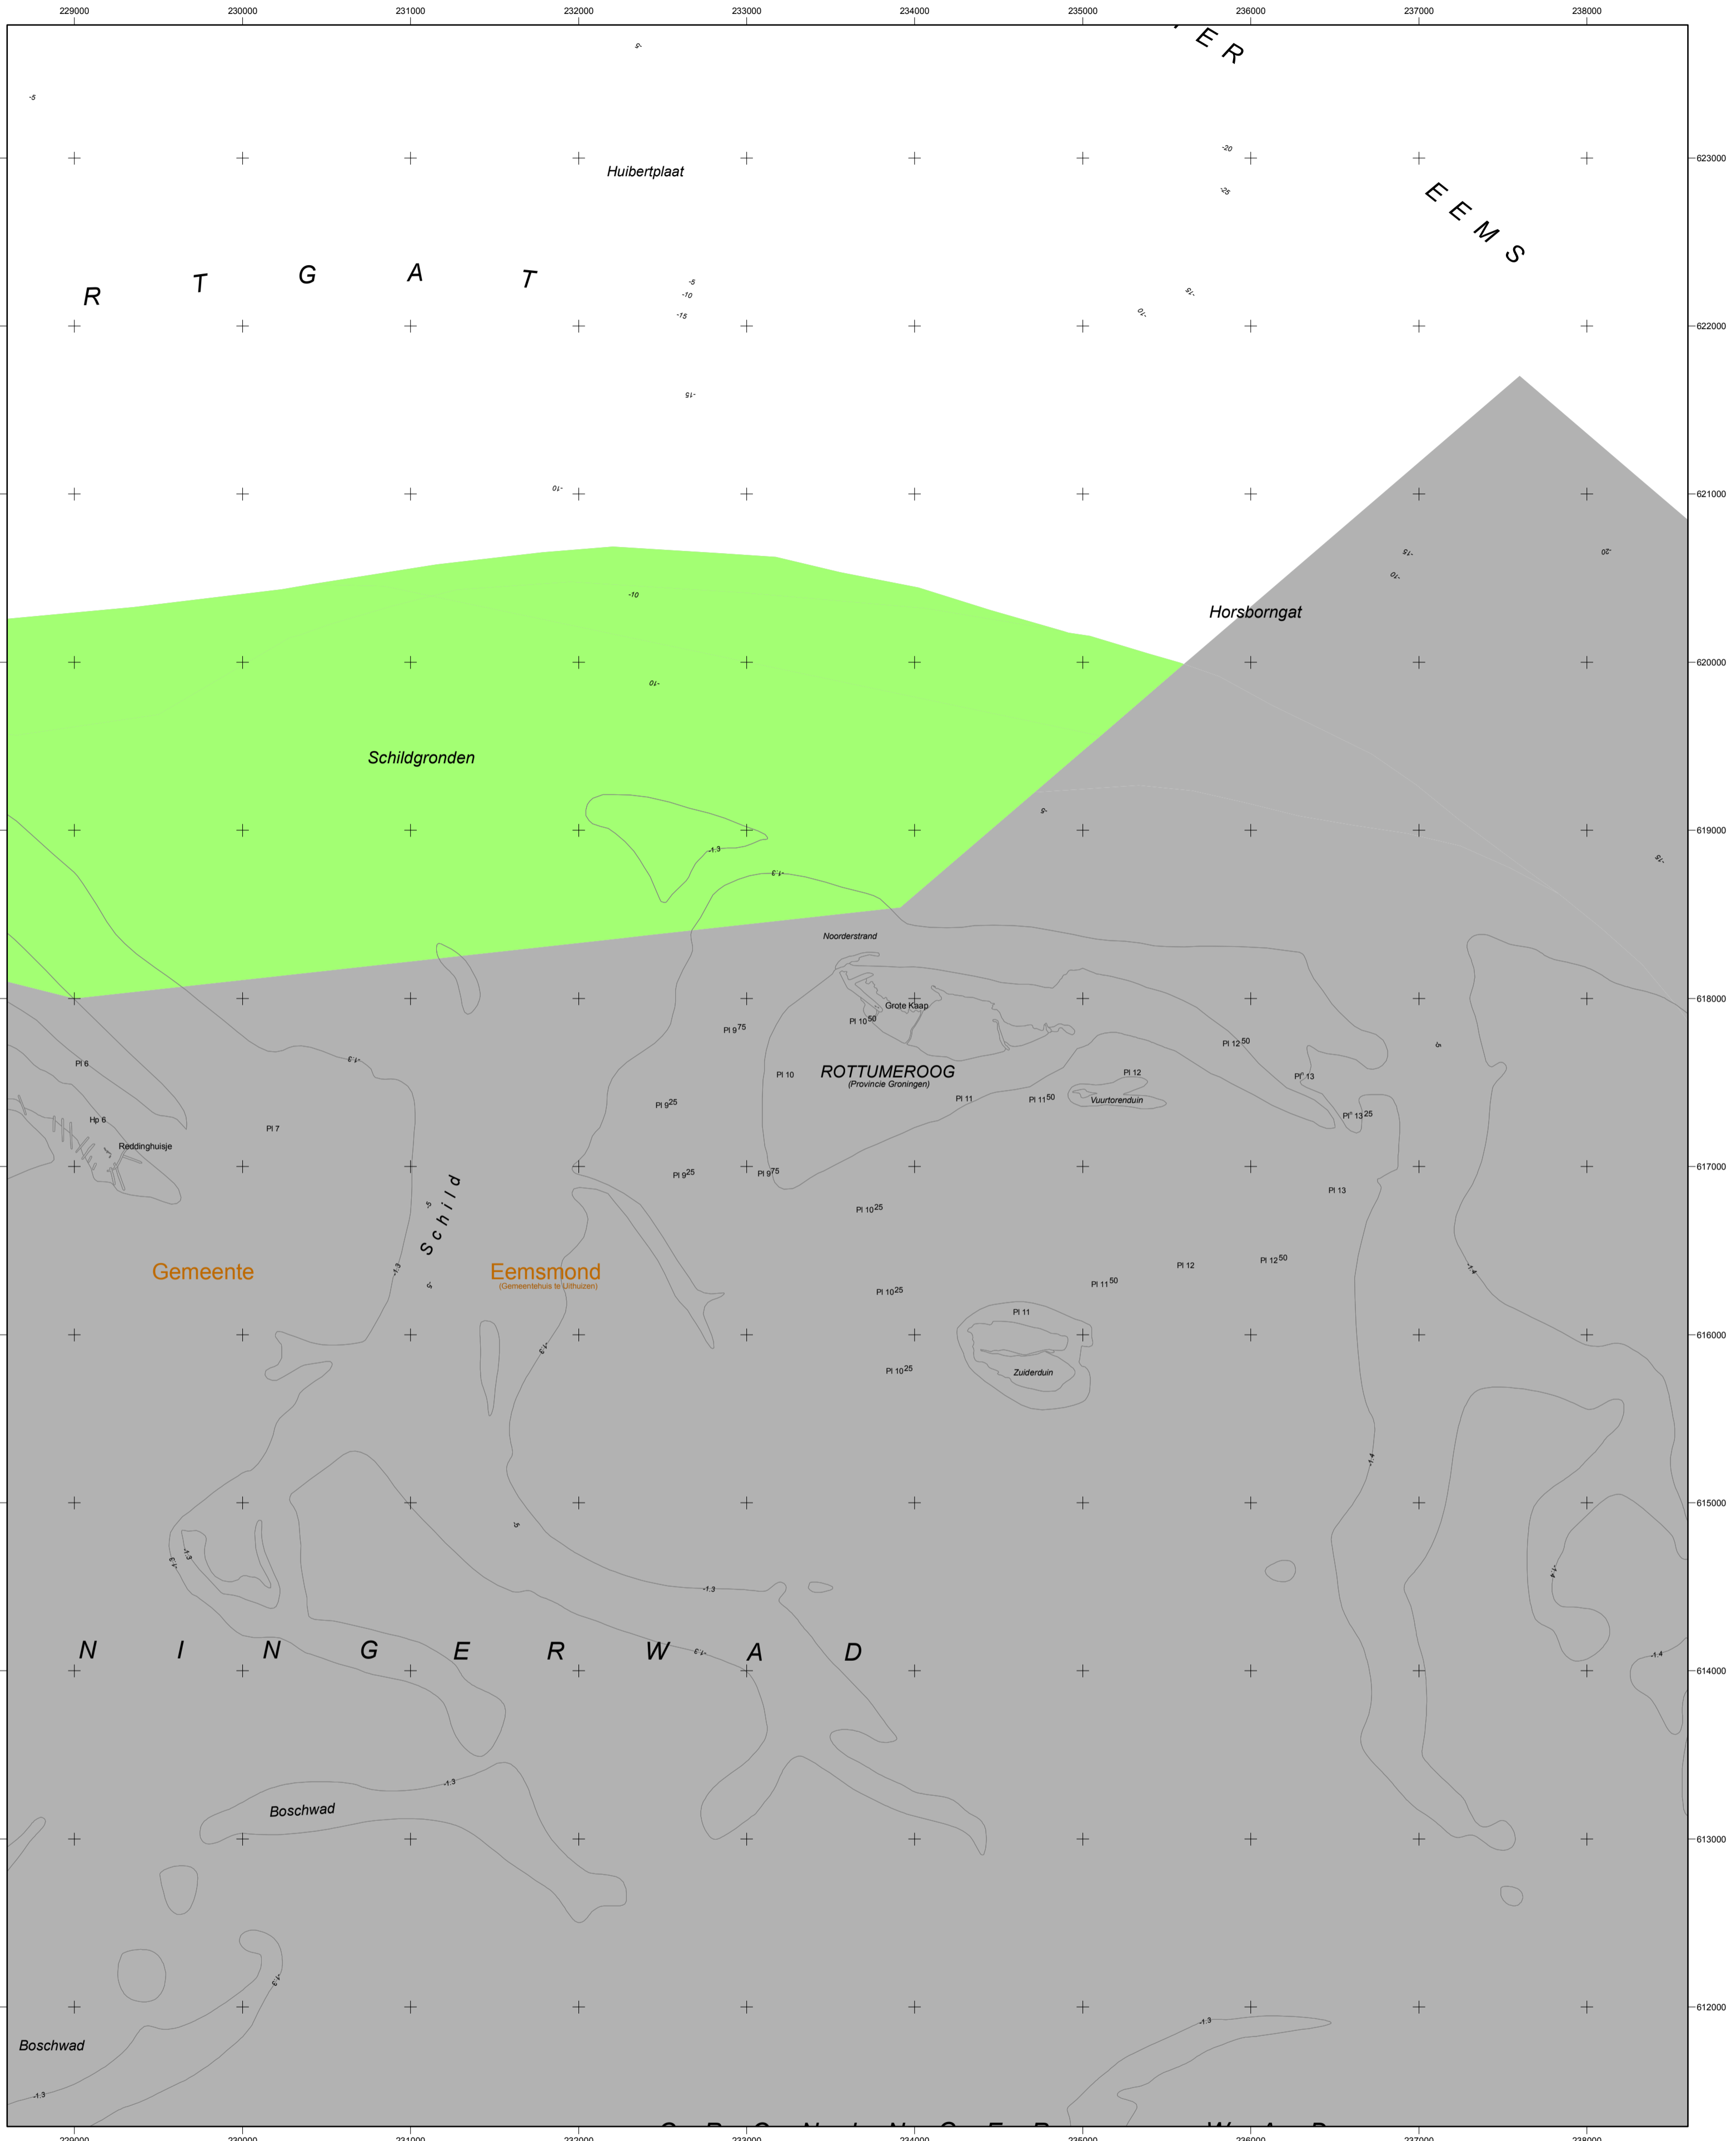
229000 230000 231000 232000 233000 234000 235000 236000 237000 238000

E R

-5

-5

623000

Huibertplaat

-20

-25

E E M S

R T G A T

-5
-10
-15

-15

-10

622000

-15

-10

621000

-15
-10
-20

-10

Horsborngat

-10

620000

Schildgronden

-5

619000

-1.3

-1.3

-5

Noorderstrand

618000

Grote Kaap

Pl 9$^{75}$

Pl 10$^{50}$

Pl 12$^{50}$

-5

Pl 6

-1.3

Pl 10

ROTTUMEROOG
(Provincie Groningen)

Pl 12

Pl° 13

Pl 11

Pl 11$^{50}$

Vuurtorenduin

Pl 9$^{25}$

Pl° 13$^{25}$

Hp 6

Reddinghuisje

Pl 7

617000

Pl 9$^{25}$

Pl 9$^{75}$

Pl 13

S c h i l d

-5

Pl 10$^{25}$

Gemeente

-1.3

-5

Eemsmond
(Gemeentehuis te Uithuizen)

Pl 12

Pl 12$^{50}$

-1.4

Pl 11$^{50}$

Pl 10$^{25}$

Pl 11

-1.3

616000

Pl 10$^{25}$

Zuiderduin

-1.4

615000

-5

-1.3

-1.3

-1.4

-1.3

N I N G E R W A D

-1.3

-1.4

614000

-1.3

Boschwad

613000

-1.3

612000

-1.3

Boschwad

-1.3

229000 230000 231000 232000 233000 234000 235000 236000 237000 238000